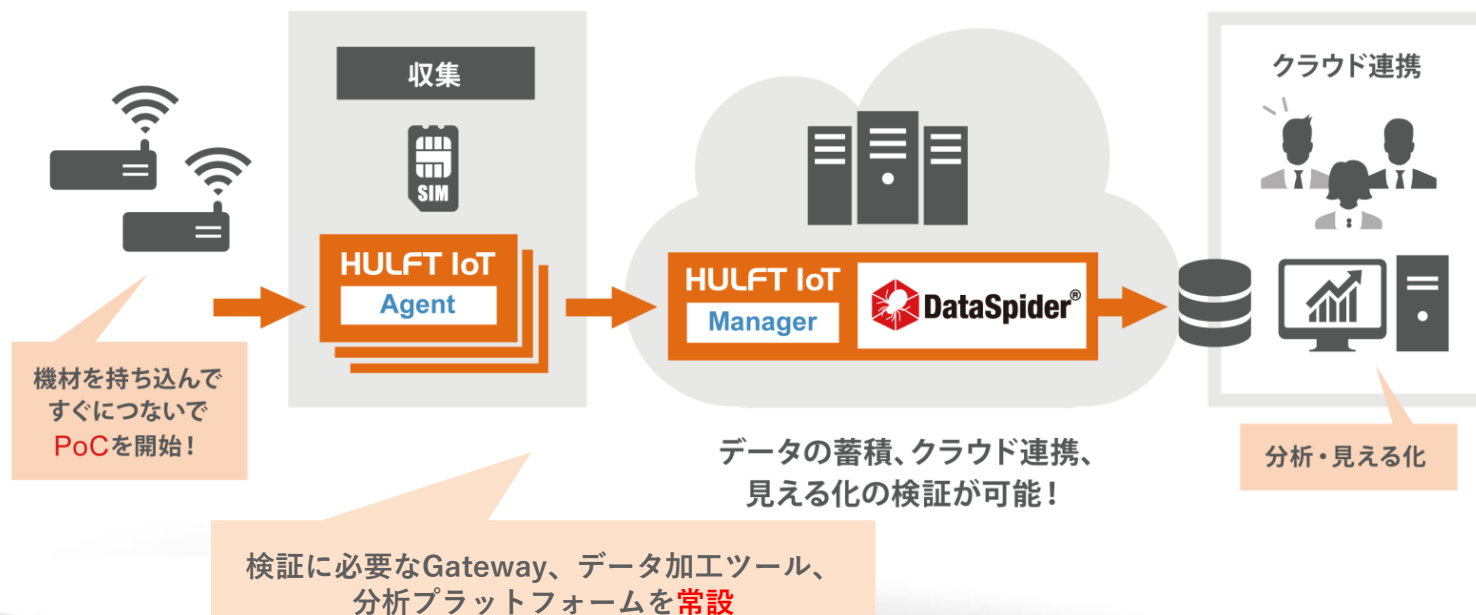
収集

SIM

HULFT IoT
Agent

HULFT IoT
Manager

DataSpider®

クラウド連携

機材を持ち込んで
すぐにつないで
PoCを開始！

データの蓄積、クラウド連携、
見える化の検証が可能！

分析・見える化

検証に必要なGateway、データ加工ツール、
分析プラットフォームを常設